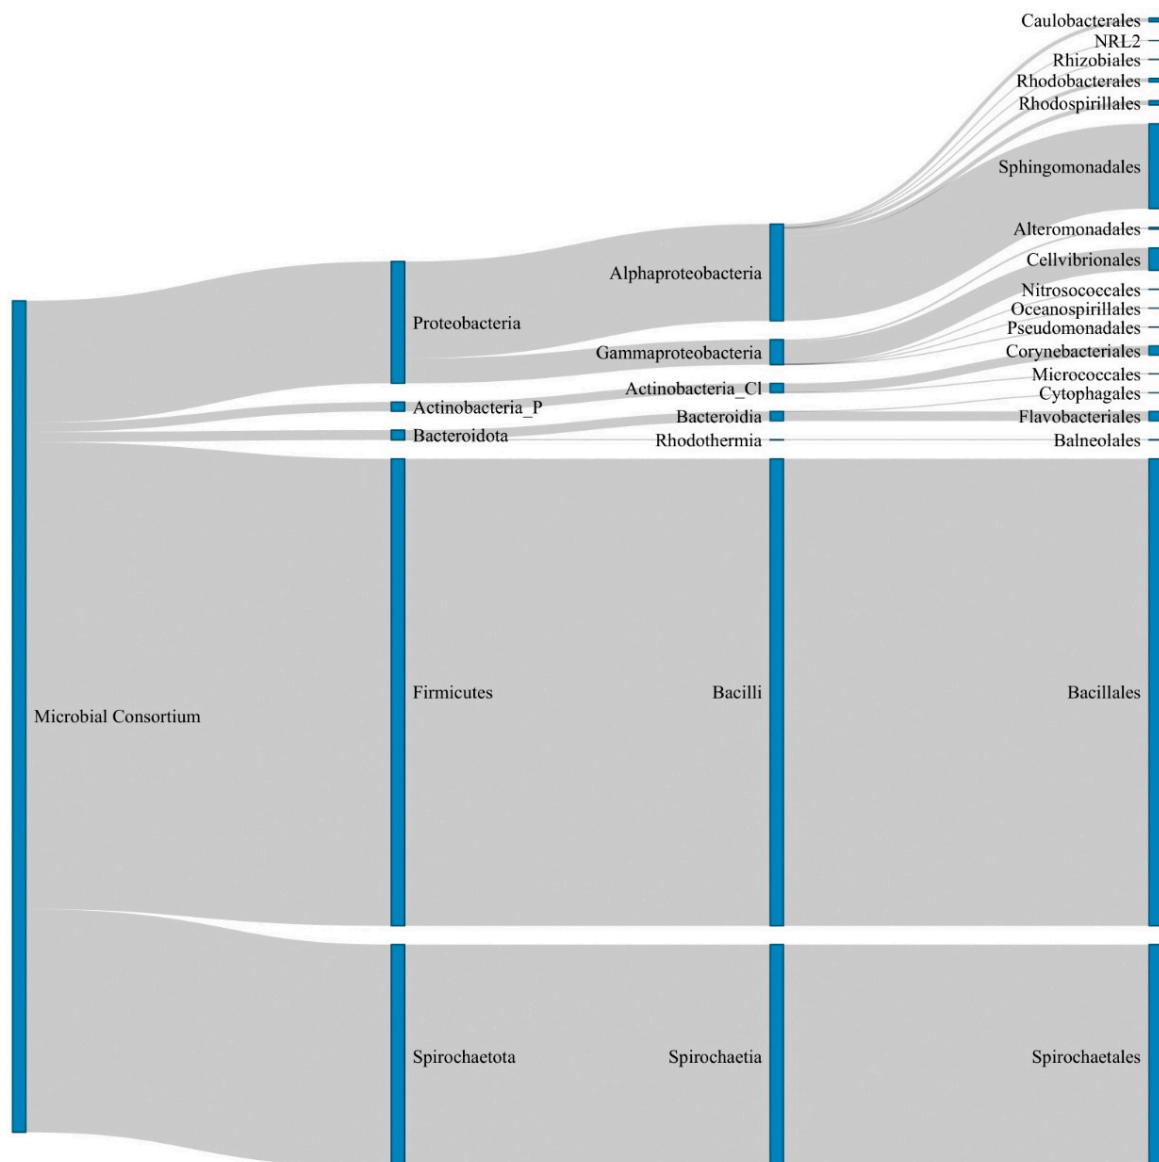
Microbial Consortium

Proteobacteria
Actinobacteria_P
Bacteroidota
Firmicutes
Spirochaetota

Alphaproteobacteria
Gammaproteobacteria
Actinobacteria_Cl
Bacteroidia
Rhodothermia
Bacilli
Spirochaetia

Caulobacterales
NRL2
Rhizobiales
Rhodobacterales
Rhodospirillales
Sphingomonadales
Alteromonadales
Cellvibrionales
Nitrosococcales
Oceanospirillales
Pseudomonadales
Corynebacteriales
Micrococcales
Cytophagales
Flavobacteriales
Balneolales
Bacillales
Spirochaetales